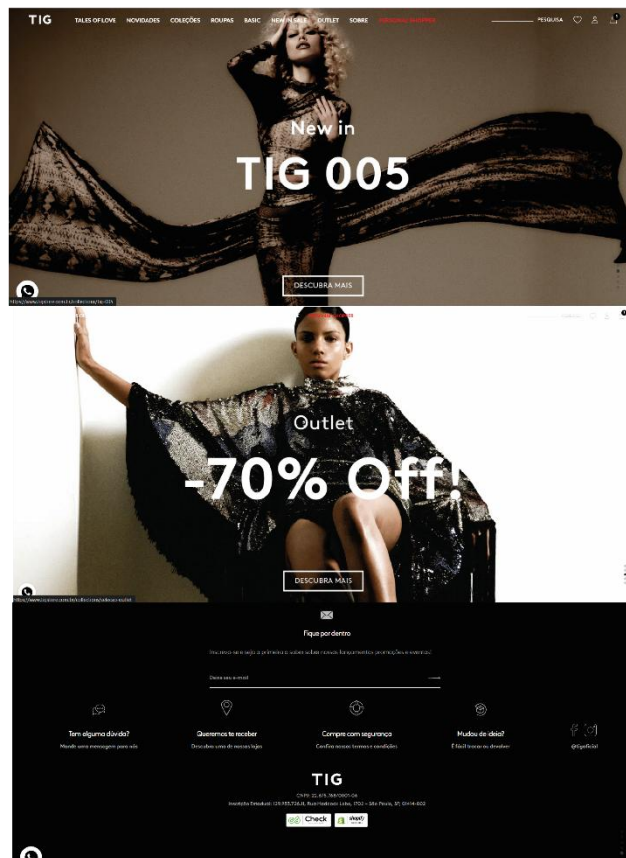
TIG TALES OF LOVE NOVIDADES COLEÇÕES ROUPAS BASIC NEW IN SALE OUTLET SOBRE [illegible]

PESQUISA

New in

TIG 005

DESCUBRA MAIS

Outlet

-70% Off!

DESCUBRA MAIS

Fique por dentro

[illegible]

Deixe seu e-mail

Tem alguma dúvida?
Mande uma mensagem para nós

Queremos te receber
Descubra uma de nossas lojas

Compre com segurança
Confira nossos termos e condições

Mudou de ideia?
É fácil trocar ou devolver

@tigofficial

TIG

CNPJ: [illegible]
Inscrição Estadual: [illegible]

Check
shopify